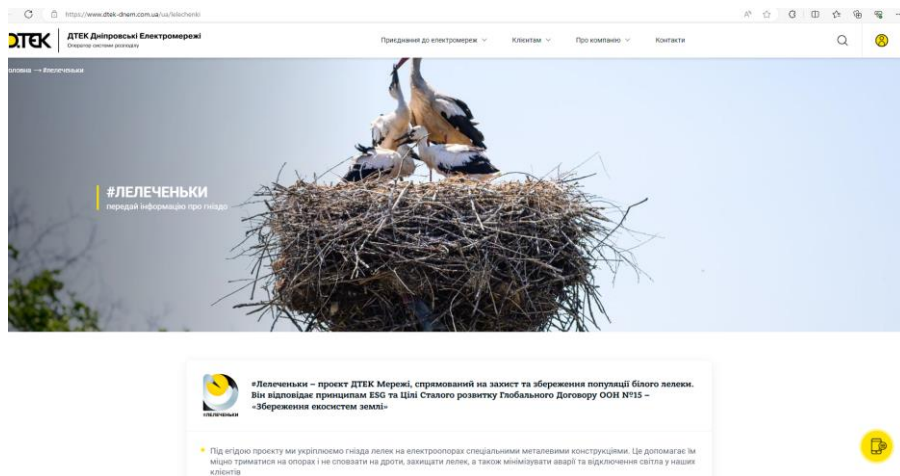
https://www.dtek-dnem.com.ua/ua/lelechenki

ДТЕК

ДТЕК Дніпровські Електромережі
Оператор системи розподілу

Приєднання до електромереж

Клієнтам

Про компанію

Контакти

оловна → #лелеченьки

#ЛЕЛЕЧЕНЬКИ
передай інформацію про гніздо

лелеченьки

«Лелеченьки – проект ДТЕК Мережі, спрямований на захист та збереження популяції білого лелеки. Він відповідає принципам ESG та Цілі Сталого розвитку Глобального Договору ООН №15 – «Збереження екосистем землі»

Під егідою проекту ми укріплюємо гнізда лелек на електроопорах спеціальними металевими конструкціями. Це допомагає їм міцно триматися на опорах і не сповзати на дроти, захищати лелек, а також мінімізувати аварії та відключення світла у наших клієнтів